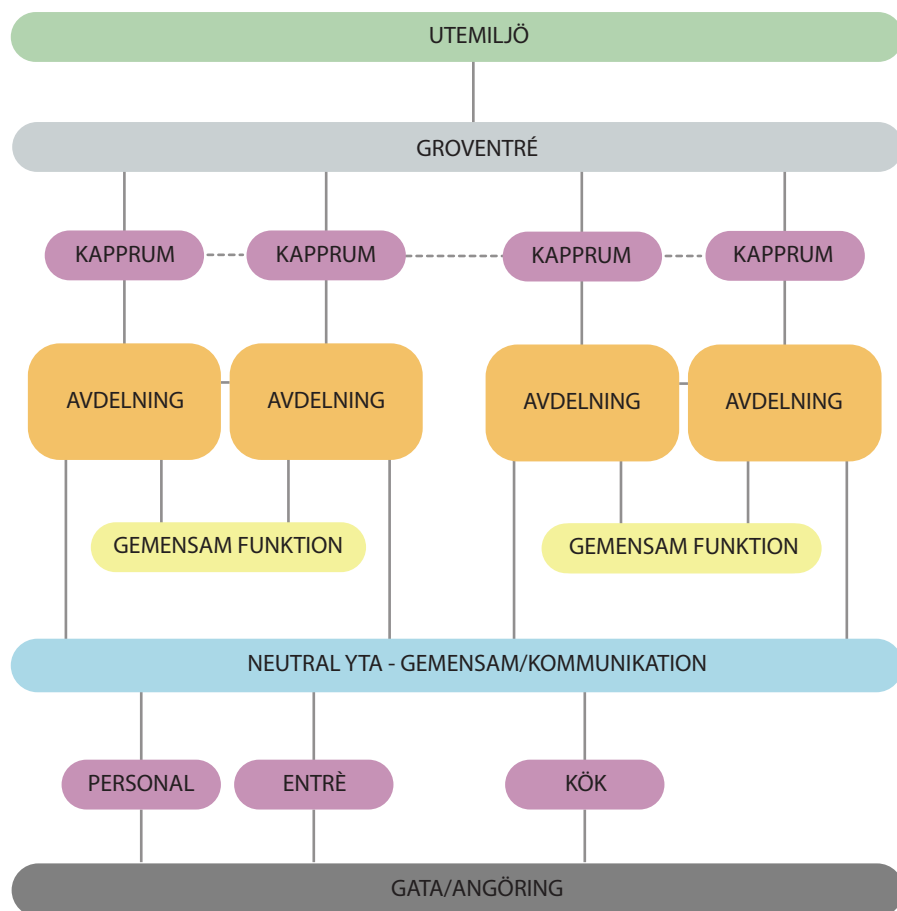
UTEMILJÖ

GROVENTRÉ

KAPPRUM

KAPPRUM

KAPPRUM

KAPPRUM

AVDELNING

AVDELNING

AVDELNING

AVDELNING

GEMENSAM FUNKTION

GEMENSAM FUNKTION

NEUTRAL YTA - GEMENSAM/KOMMUNIKATION

PERSONAL

ENTRÈ

KÖK

GATA/ANGÖRING